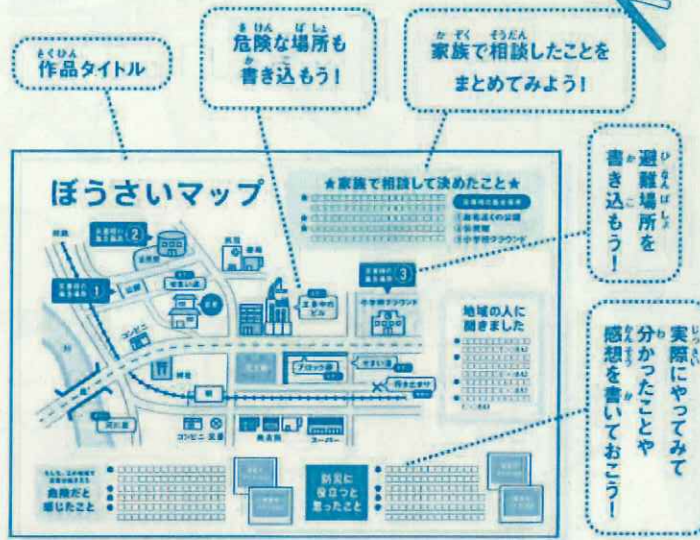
さくひん
作品タイトル

きけん ばしょ
危険な場所も
か こ
書き込もう！

かぞく そうだん
家族で相談したことを
まとめてみよう！

ひなんばしょ
避難場所を
か こ
書き込もう！

じっさい
実際にやってみて
わ
分かったことや
かんそう か
感想を書いておこう！

ぼうさいマップ

★家族で相談して決めたこと★

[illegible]
1 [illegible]公園
2 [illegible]
3 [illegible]グラウンド

1
2
3

地域の人に聞きました

コンビニ
交番
商店街
スーパー
ブロック塀
行き止まり
小学校グラウンド

危険だと感じたこと

防災に役立つと思ったこと